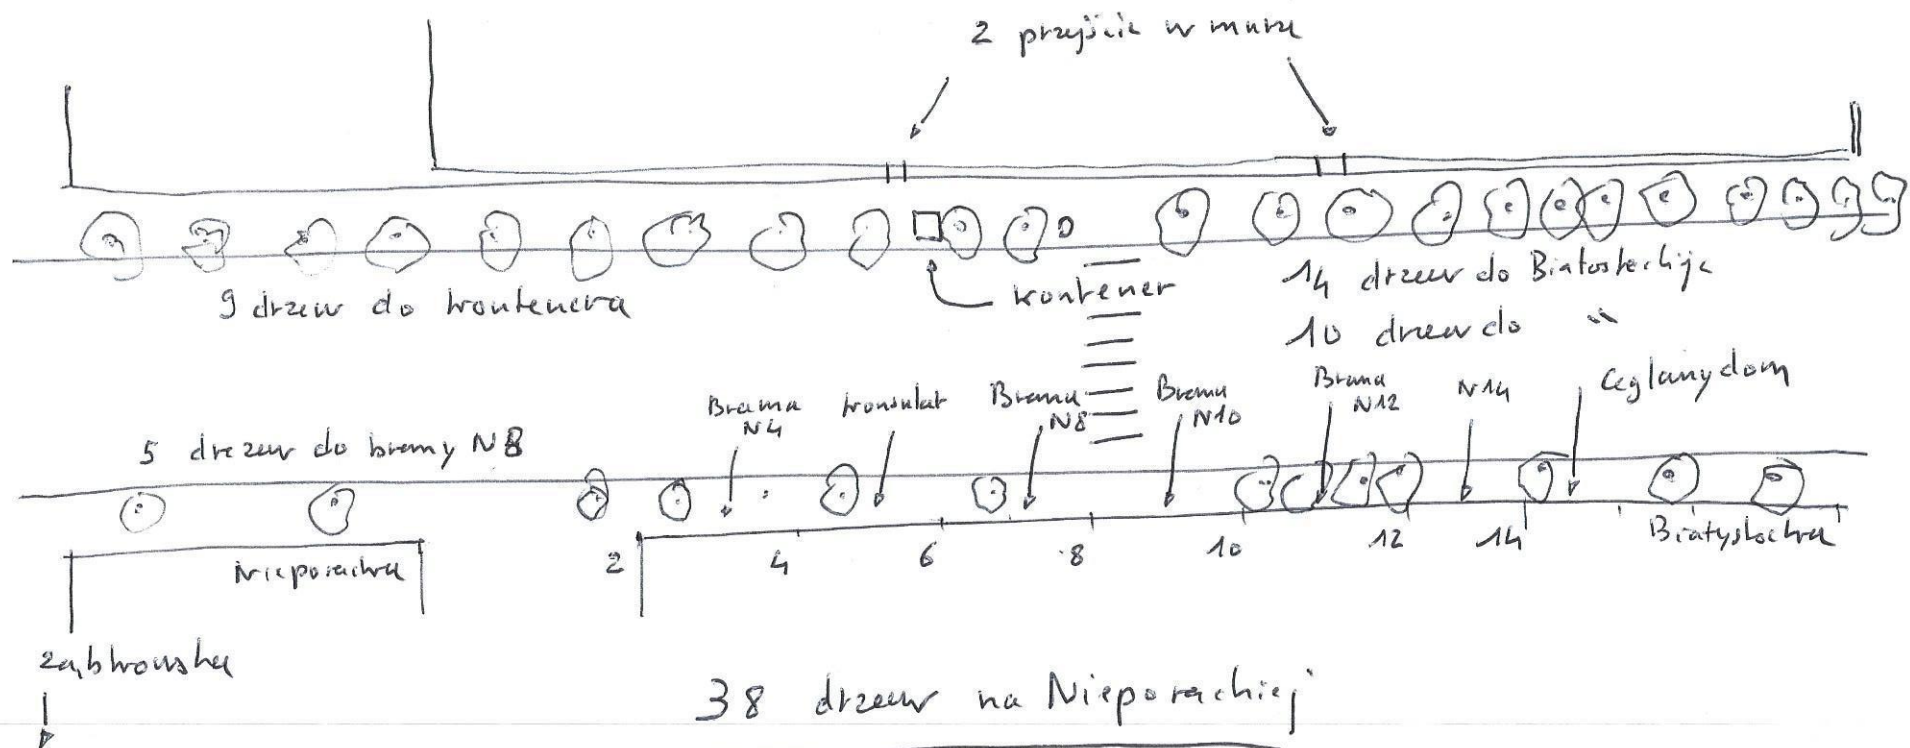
2 przejście w murze

9 drzew do kontenera

kontener

14 drzew do Białostockiej

10 drzew do "

5 drzew do bramy N8

Brama N4

konsulat

Brama N8

Brama N10

Brama N12

N14

Ceglany dom

2

4

6

8

10

12

14

Białostocka

Nieporęcka

Ząbkowska

38 drzew na Nieporęckiej